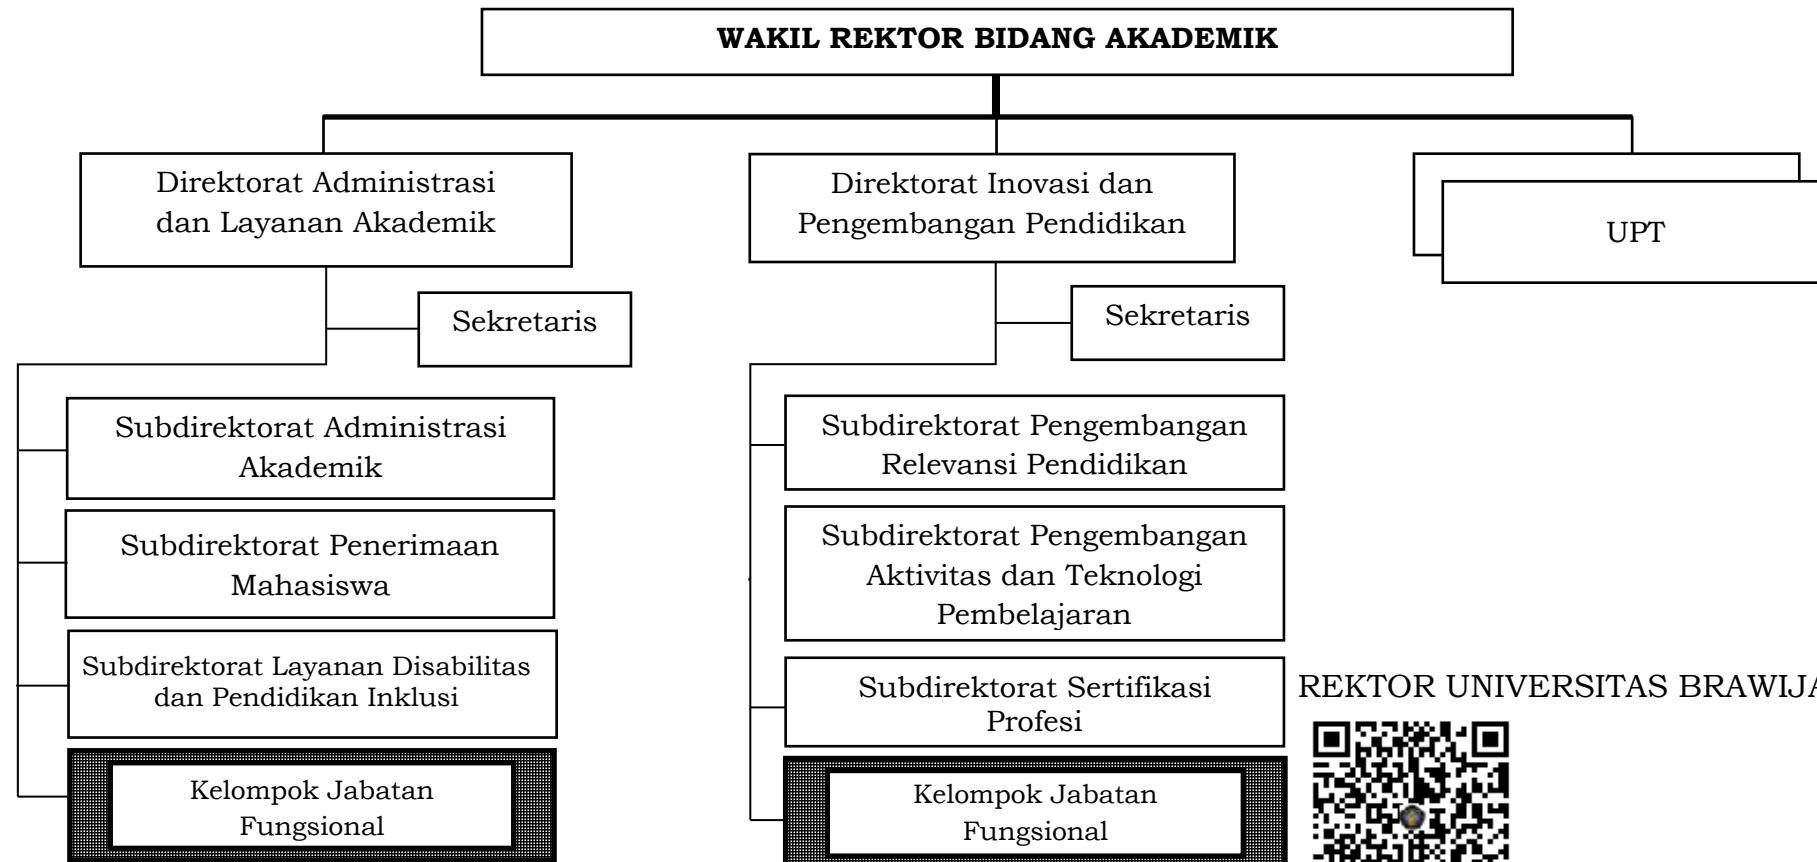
WAKIL REKTOR BIDANG AKADEMIK

Direktorat Administrasi dan Layanan Akademik

Sekretaris

Subdirektorat Administrasi Akademik

Subdirektorat Penerimaan Mahasiswa

Subdirektorat Layanan Disabilitas dan Pendidikan Inklusi

Kelompok Jabatan Fungsional

Direktorat Inovasi dan Pengembangan Pendidikan

Sekretaris

Subdirektorat Pengembangan Relevansi Pendidikan

Subdirektorat Pengembangan Aktivitas dan Teknologi Pembelajaran

Subdirektorat Sertifikasi Profesi

Kelompok Jabatan Fungsional

UPT

REKTOR UNIVERSITAS BRAWIJA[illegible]